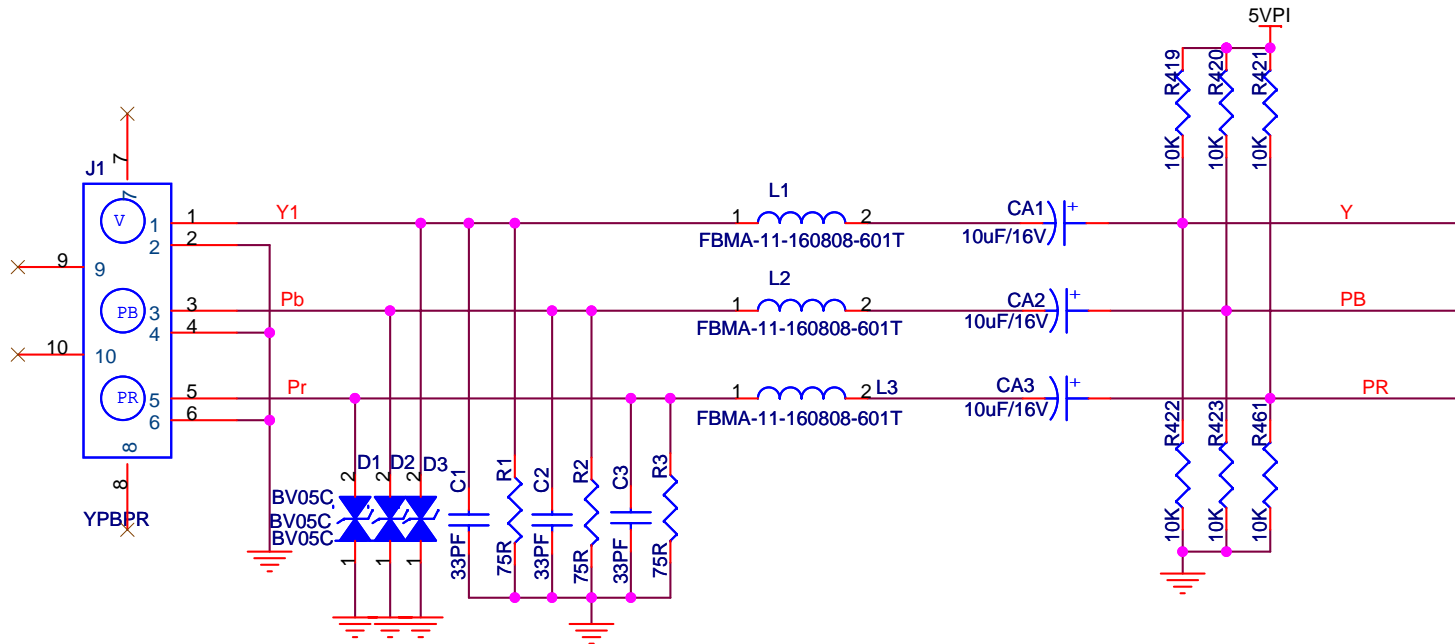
5VPI

R419 R420 R421
10K 10K 10K

J1
7
7
V 1
2
9 9
PB 3
4
10 10
PR 5
6
8
8
YPBPR

1 Y1
2
3 Pb
4
5 Pr
6

L1
1 2
FBMA-11-160808-601T
CA1 +
10uF/16V
Y

L2
1 2
FBMA-11-160808-601T
CA2 +
10uF/16V
PB

L3
1 2
FBMA-11-160808-601T
CA3 +
10uF/16V
PR

D1 D2 D3
2 2 2
BV05C
BV05C
BV05C
1 1 1

C1 33PF
R1 75R
C2 33PF
R2 75R
C3 33PF
R3 75R

R422 R423 R461
10K 10K 10K